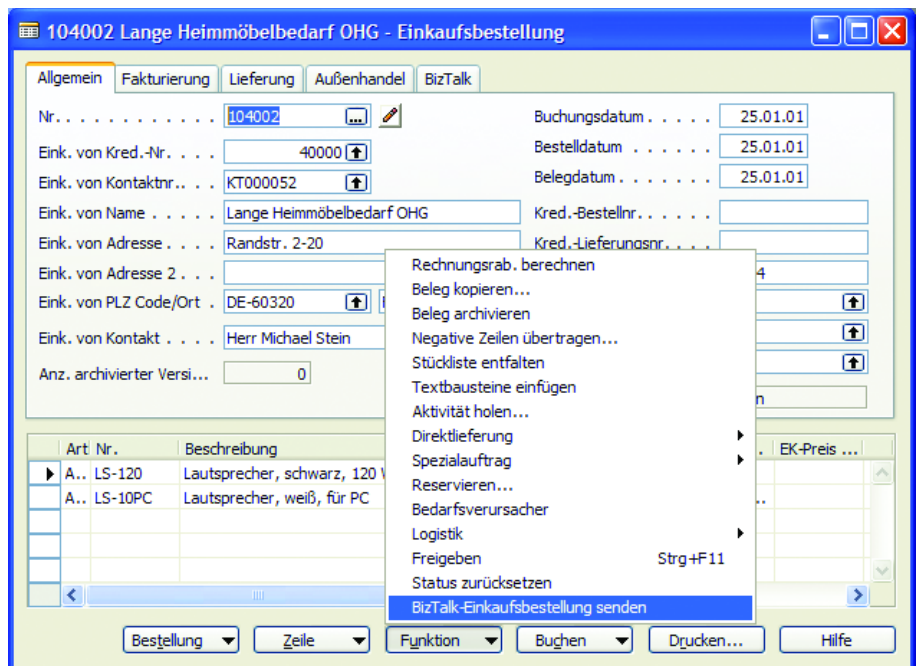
104002 Lange Heimmöbelbedarf OHG - Einkaufsbestellung

Allgemein | Fakturierung | Lieferung | Außenhandel | BizTalk

Nr. . . . . . . . . . . . . 104002

Eink. von Kred.-Nr. . . . . 40000

Eink. von Kontaktnr. . . . . KT000052

Eink. von Name . . . . . Lange Heimmöbelbedarf OHG

Eink. von Adresse . . . . . Randstr. 2-20

Eink. von Adresse 2 . . .

Eink. von PLZ Code/Ort . . DE-60320

Eink. von Kontakt . . . . Herr Michael Stein

Anz. archivierter Versi... 0

Buchungsdatum . . . . . 25.01.01

Bestelldatum . . . . . . 25.01.01

Belegdatum . . . . . . . 25.01.01

Kred.-Bestellnr. . . . . .

Kred.-Lieferungsnr. . . .

4

n

Rechnungsrab. berechnen
Beleg kopieren...
Beleg archivieren
Negative Zeilen übertragen...
Stückliste entfalten
Textbausteine einfügen
Aktivität holen...
Direktlieferung
Spezialauftrag
Reservieren...
Bedarfsverursacher
Logistik
Freigeben Strg+F11
Status zurücksetzen
BizTalk-Einkaufsbestellung senden

| Art | Nr. | Beschreibung | EK-Preis ... |
|---|---|---|---|
| A... | LS-120 | Lautsprecher, schwarz, 120 V | |
| A... | LS-10PC | Lautsprecher, weiß, für PC | .. |

Bestellung | Zeile | Funktion | Buchen | Drucken... | Hilfe